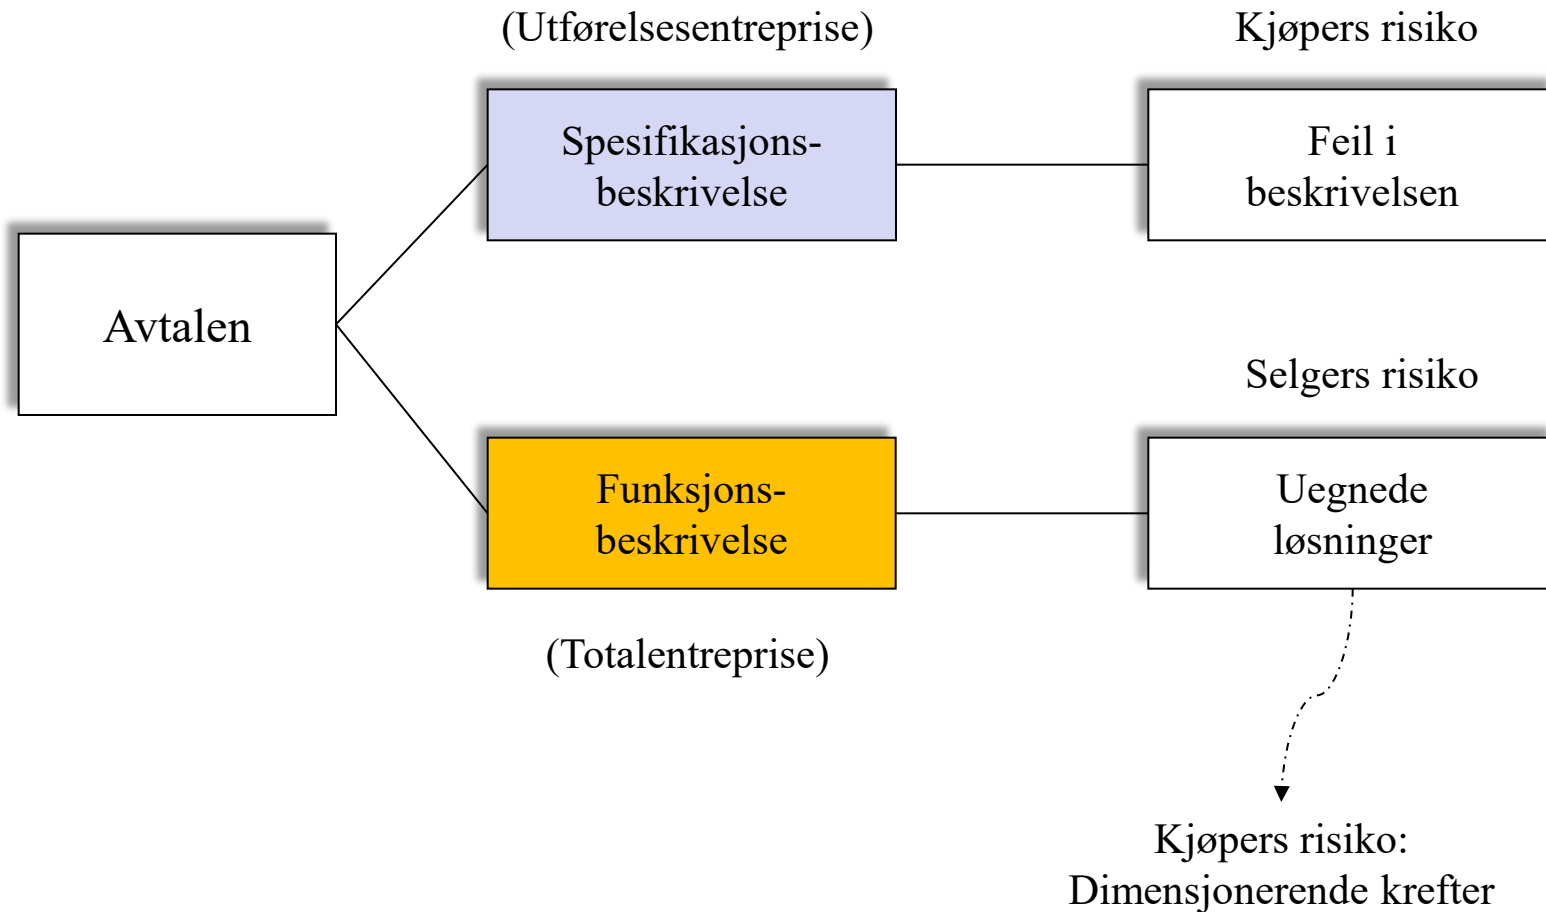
(Utførelsesentreprise)

Kjøpers risiko

Spesifikasjons-beskrivelse

Feil i beskrivelsen

Avtalen

Selgers risiko

Funksjons-beskrivelse

Uegnede løsninger

(Totalentreprise)

Kjøpers risiko:
Dimensjonerende krefter